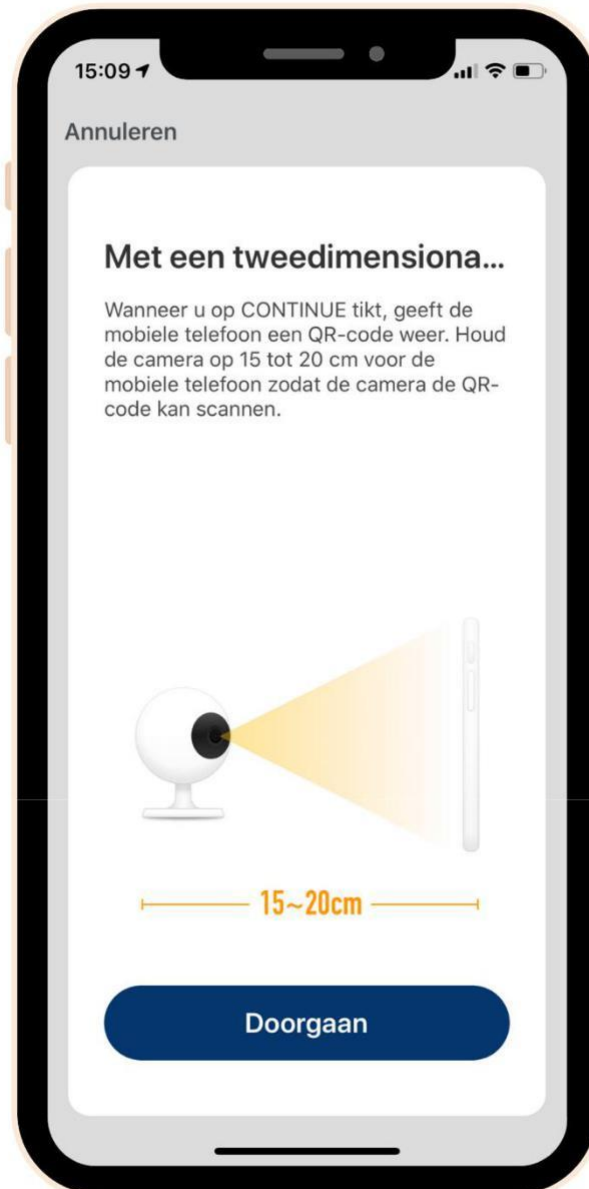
15:09

Annuleren

Met een tweedimensiona...

Wanneer u op CONTINUE tikt, geeft de mobiele telefoon een QR-code weer. Houd de camera op 15 tot 20 cm voor de mobiele telefoon zodat de camera de QR-code kan scannen.

15~20cm

Doorgaan